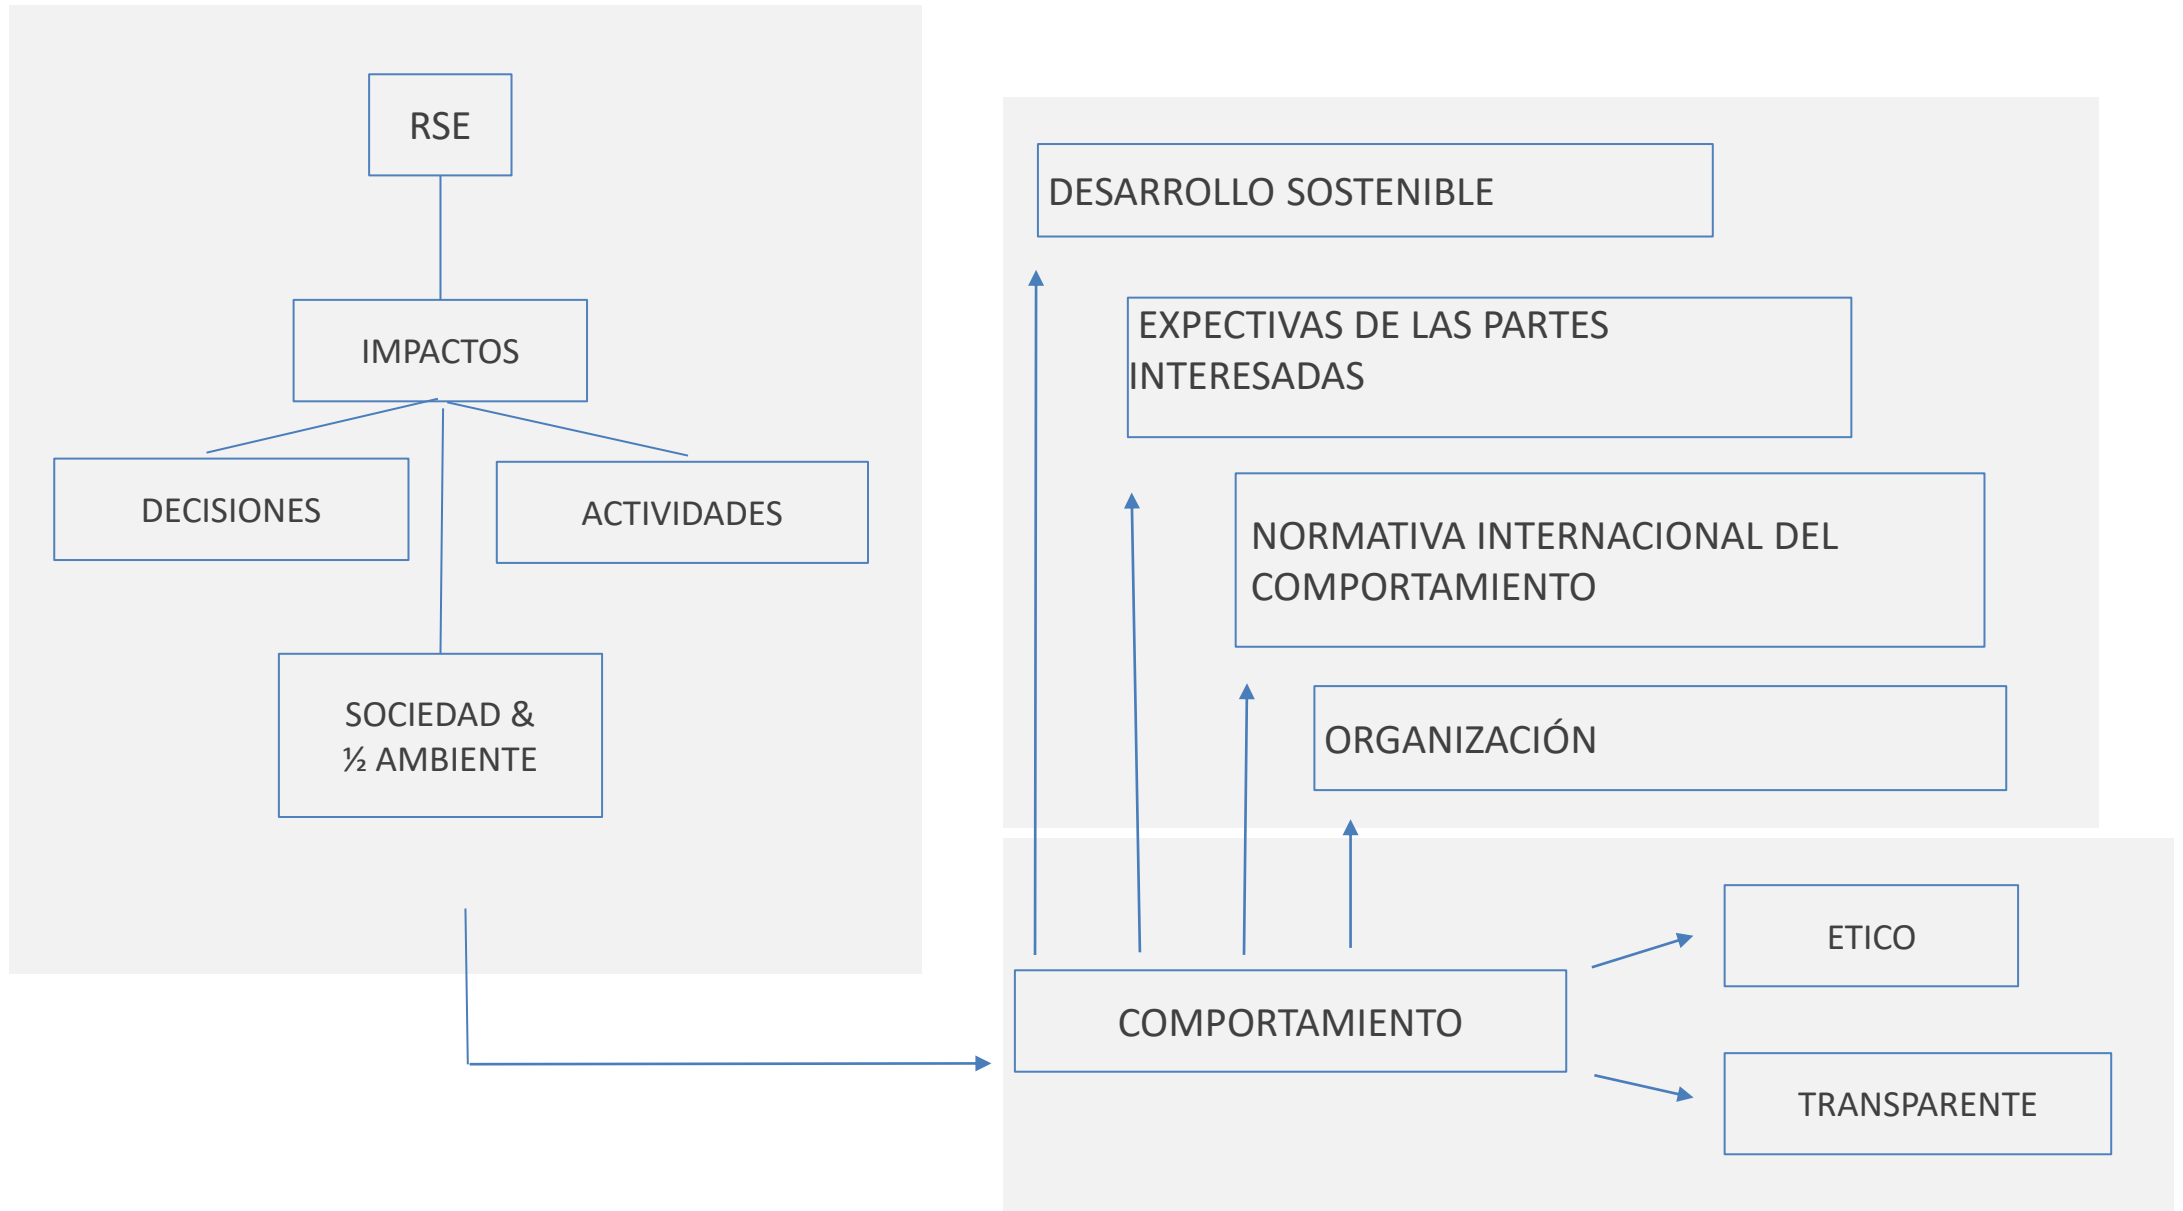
RSE

IMPACTOS

DECISIONES

ACTIVIDADES

SOCIEDAD &
½ AMBIENTE

DESARROLLO SOSTENIBLE

EXPECTIVAS DE LAS PARTES INTERESADAS

NORMATIVA INTERNACIONAL DEL COMPORTAMIENTO

ORGANIZACIÓN

COMPORTAMIENTO

ETICO

TRANSPARENTE